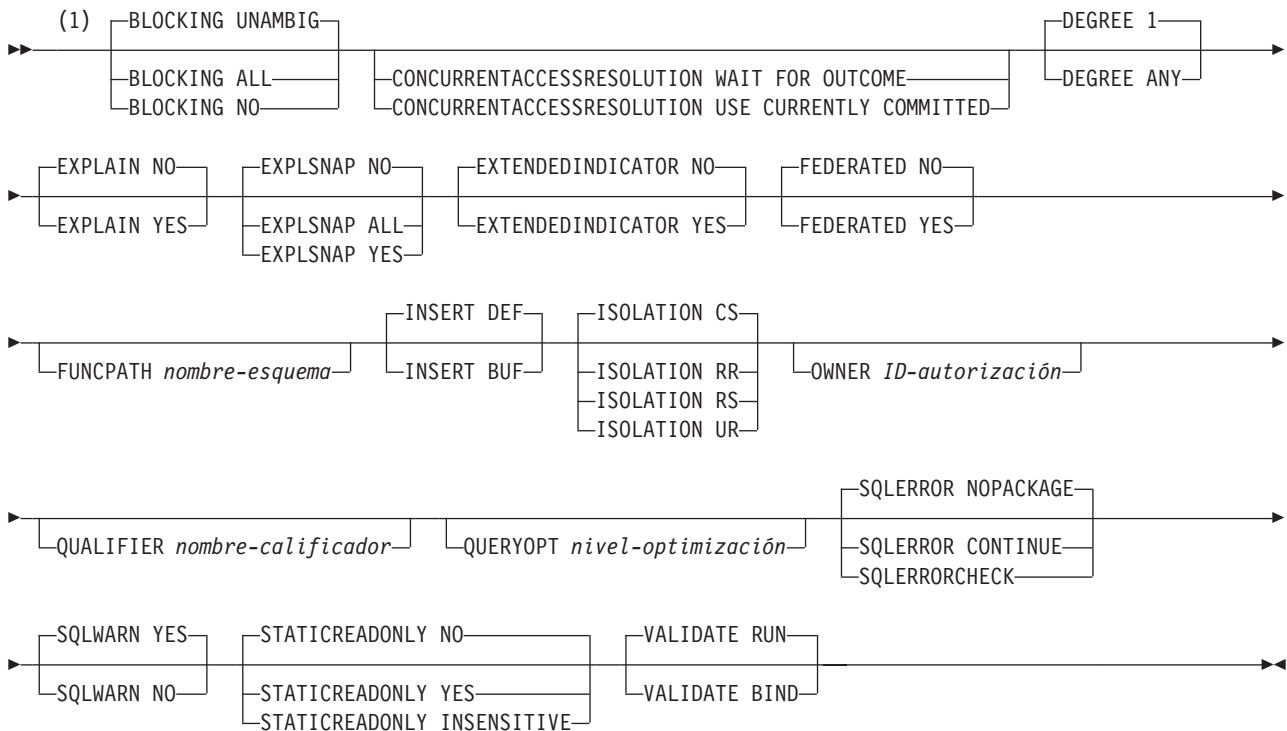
(1) BLOCKING UNAMBIG
BLOCKING ALL
BLOCKING NO
CONCURRENTACCESSRESOLUTION WAIT FOR OUTCOME
CONCURRENTACCESSRESOLUTION USE CURRENTLY COMMITTED
DEGREE 1
DEGREE ANY

EXPLAIN NO
EXPLAIN YES
EXPLSNAP NO
EXPLSNAP ALL
EXPLSNAP YES
EXTENDEDINDICATOR NO
EXTENDEDINDICATOR YES
FEDERATED NO
FEDERATED YES

FUNCPATH *nombre-esquema*
INSERT DEF
INSERT BUF
ISOLATION CS
ISOLATION RR
ISOLATION RS
ISOLATION UR
OWNER *ID-autorización*

QUALIFIER *nombre-calificador*
QUERYOPT *nivel-optimización*
SQLERROR NOPACKAGE
SQLERROR CONTINUE
SQLERRORCHECK

SQLWARN YES
SQLWARN NO
STATICREADONLY NO
STATICREADONLY YES
STATICREADONLY INSENSITIVE
VALIDATE RUN
VALIDATE BIND